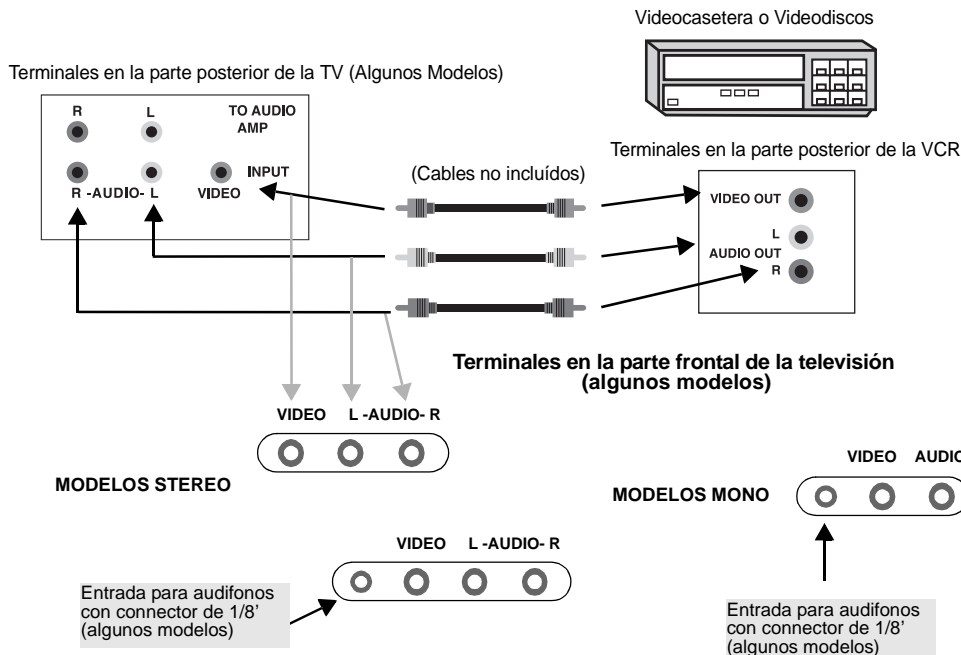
Videocasetera o Videodiscos

Terminales en la parte posterior de la TV (Algunos Modelos)

R L TO AUDIO AMP

R -AUDIO- L VIDEO INPUT

(Cables no incluídos)

Terminales en la parte posterior de la VCR

VIDEO OUT

L AUDIO OUT R

Terminales en la parte frontal de la televisión (algunos modelos)

VIDEO L -AUDIO- R

MODELOS STEREO

VIDEO AUDIO

MODELOS MONO

VIDEO L -AUDIO- R

Entrada para audifonos con connector de 1/8' (algunos modelos)

Entrada para audifonos con connector de 1/8' (algunos modelos)